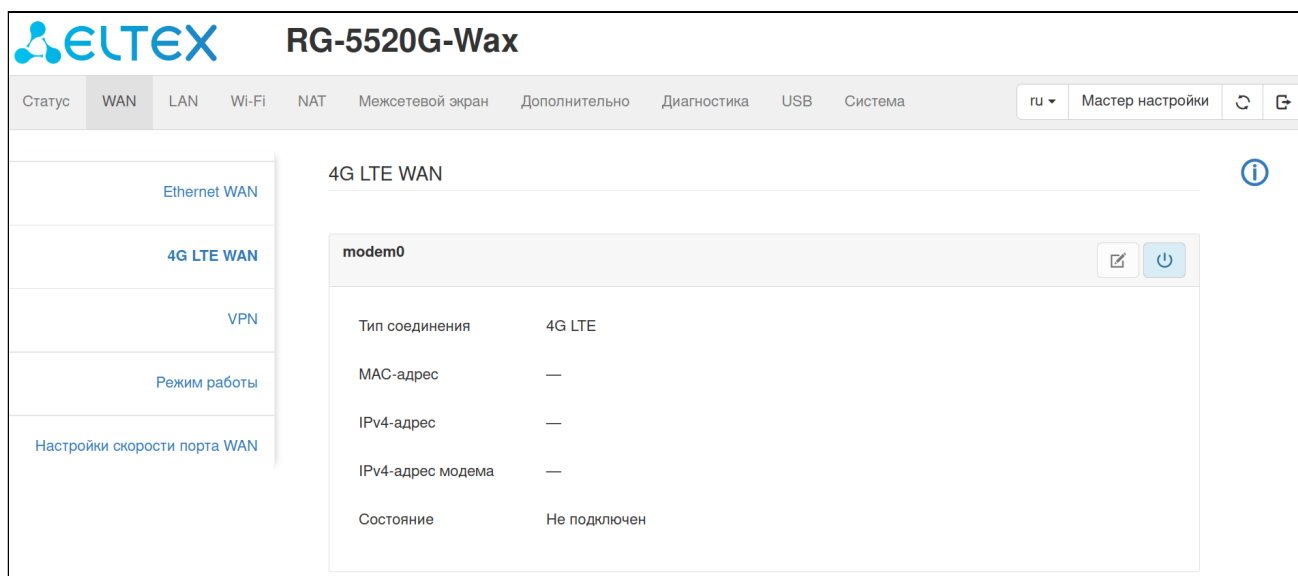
ELTEX RG-5520G-Wax

Статус WAN LAN Wi-Fi NAT Межсетевой экран Дополнительно Диагностика USB Система ru Мастер настройки

Ethernet WAN
4G LTE WAN
VPN
Режим работы
Настройки скорости порта WAN

4G LTE WAN

modem0

| | |
|---|---|
| Тип соединения | 4G LTE |
| MAC-адрес | — |
| IPv4-адрес | — |
| IPv4-адрес модема | — |
| Состояние | Не подключен |